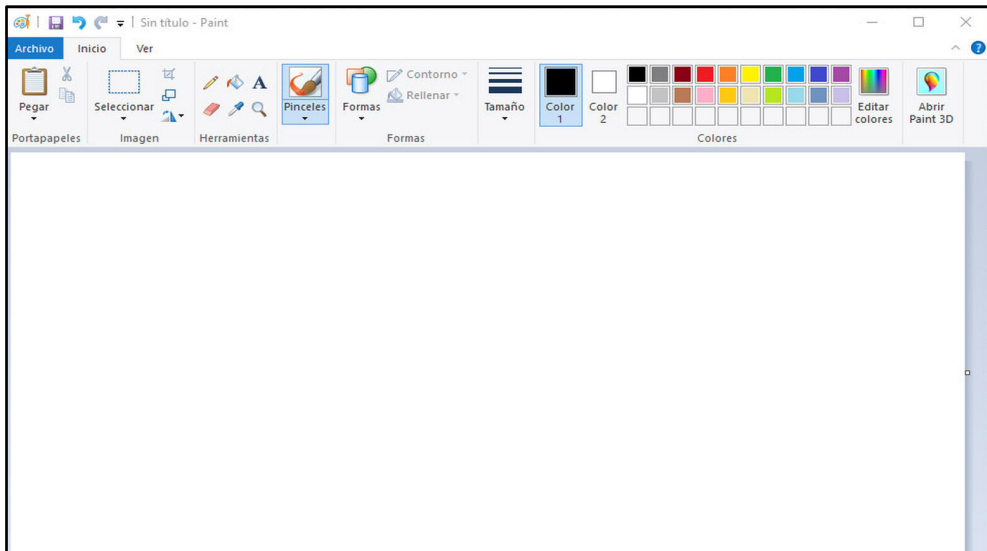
Sin título - Paint

Archivo Inicio Ver

Pegar
Portapapeles

Seleccionar
Imagen

A
Herramientas

Pinceles

Formas
Contorno
Rellenar
Formas

Tamaño

Color 1
Color 2
Editar colores
Colores

Abrir Paint 3D